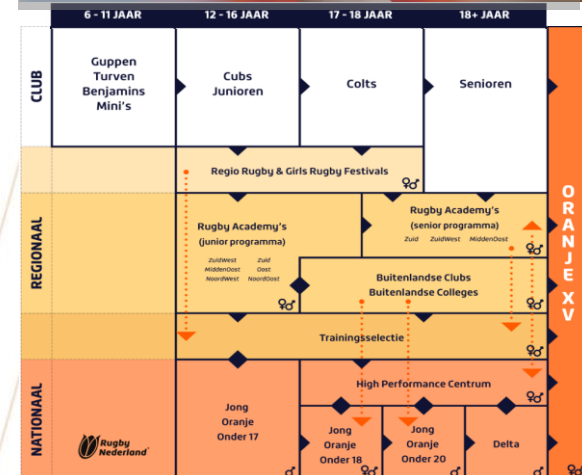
| | 6 - 11 JAAR | 12 - 16 JAAR | 17 - 18 JAAR | 18+ JAAR |
|---|---|---|---|---|
| CLUB | Guppen Turven Benjamins Mini's | Cubs Junioren | Colts | Senioren |

Regio Rugby & Girls Rugby Festivals ♀♂

REGIONAAL

Rugby Academy's (junior programma)

ZuidWest MiddenOost NoordWest
Zuid Oost NoordOost
♀♂

Rugby Academy's (senior programma)
Zuid ZuidWest MiddenOost

Buitenlandse Clubs Buitenlandse Colleges ♀♂

Trainingsselectie ♀♂

NATIONAAL

Rugby Nederland

Jong Oranje Onder 17 ♂

High Performance Centrum

Jong Oranje Onder 18 ♀♂

Jong Oranje Onder 20 ♂

Delta

ORANJE XV